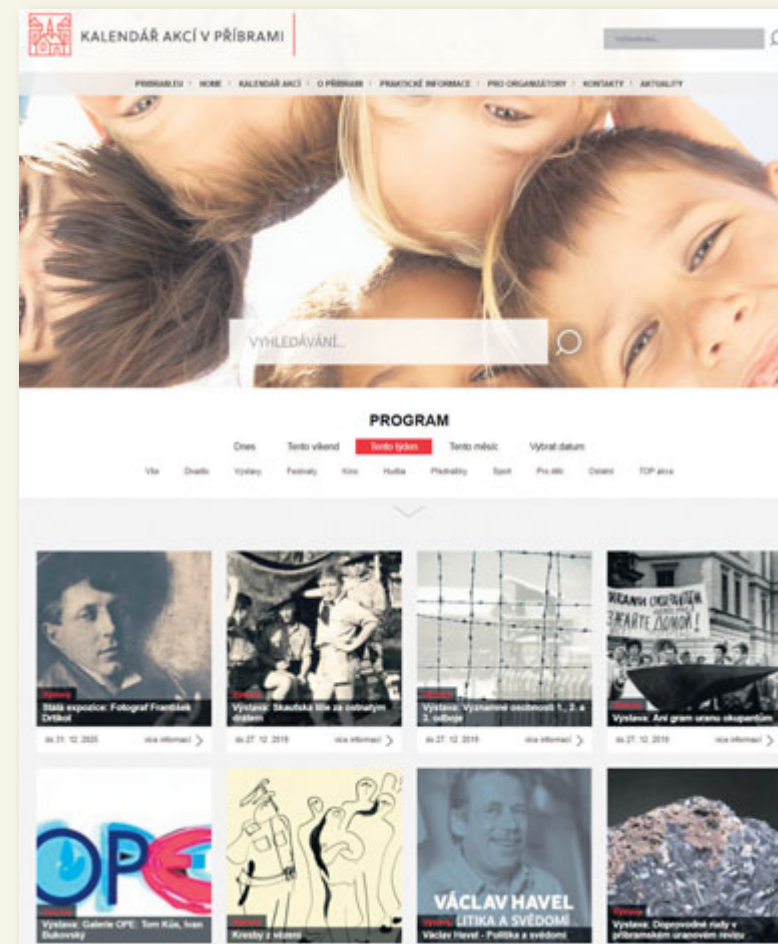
KALENDÁŘ AKCÍ V PŘÍBRAMI

Vyhledávání...

PRIBRAM.EU · HOME · KALENDÁŘ AKCÍ · O PŘÍBRAMI · PRAKTICKÉ INFORMACE · PRO ORGANIZÁTORY · KONTAKTY · AKTUALITY

VYHLEDÁVÁNÍ...

PROGRAM

Dnes | Tento víkend | Tento týden | Tento měsíc | Vybrat datum

Vše | Divadlo | Výstavy | Festivaly | Kino | Hudba | Přednášky | Sport | Pro děti | Ostatní | TOP akce

Výstavy
Stálá expozice: Fotograf František Drtikol
do 31. 12. 2020 | více informací

Výstavy
Výstava: Skautská lilie za ostnatým drátem
do 27. 12. 2019 | více informací

Výstavy
Výstava: Významné osobnosti 1., 2. a 3. odboje
do 27. 12. 2019 | více informací

Výstavy
Výstava: Ani gram uranu okupantům
do 27. 12. 2019 | více informací

Výstavy
Výstava: Galerie OPE: Tom Kůs, Ivan Bukovský

Výstavy
Kresby z vězení

Výstavy
VÁCLAV HAVEL
LITIKA A SVĚDOMÍ
Václav Havel - Politika a svědomí

Výstavy
Výstava: Doprovodné rudy z příbramského uranového revíru